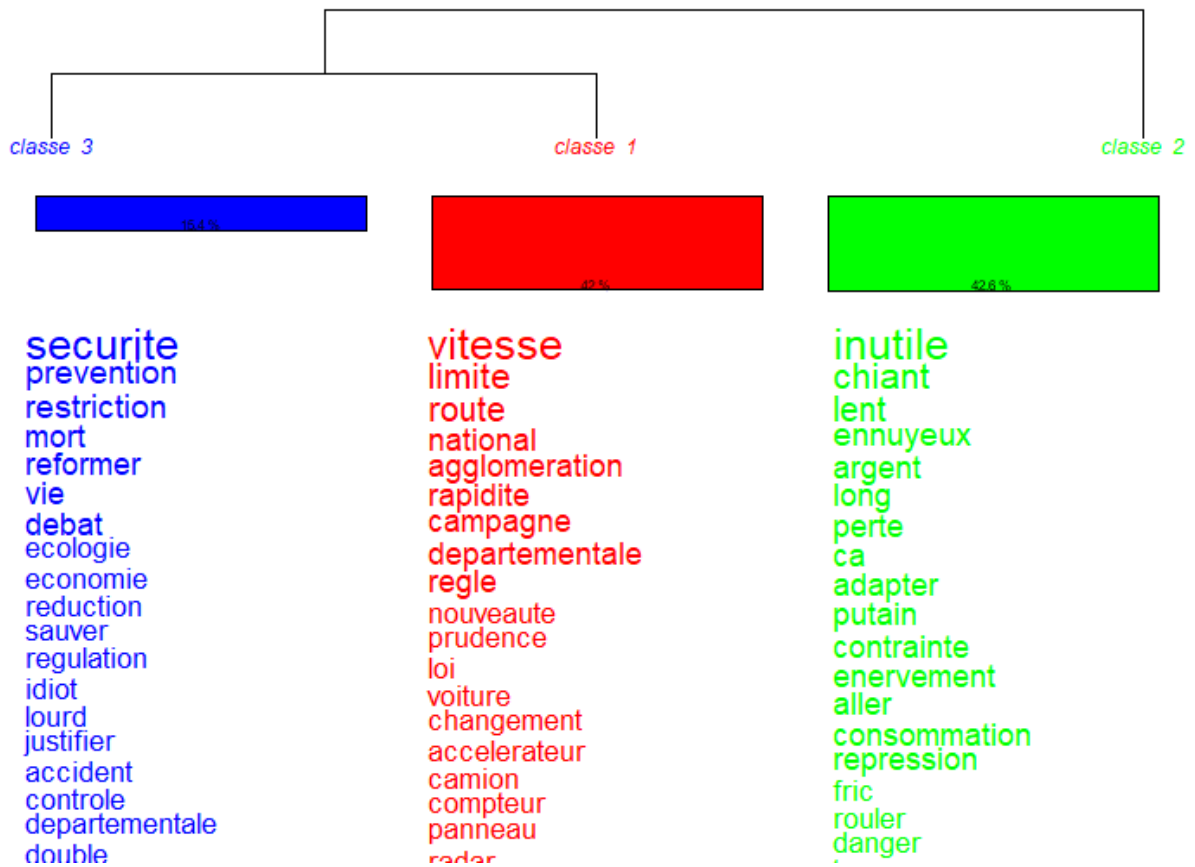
classe 3

classe 1

classe 2

16.4 %

42 %

42.6 %

securite
prevention
restriction
mort
reformer
vie
debat
ecologie
economie
reduction
sauver
regulation
idiot
lourd
justifier
accident
controle
departementale
double

vitesse
limite
route
national
agglomeration
rapidite
campagne
departementale
regle
nouveaute
prudence
loi
voiture
changement
accelerateur
camion
compteur
panneau
radar

inutile
chiant
lent
ennuyeux
argent
long
perte
ca
adapter
putain
contrainte
enervement
aller
consommation
repression
fric
rouler
danger
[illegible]